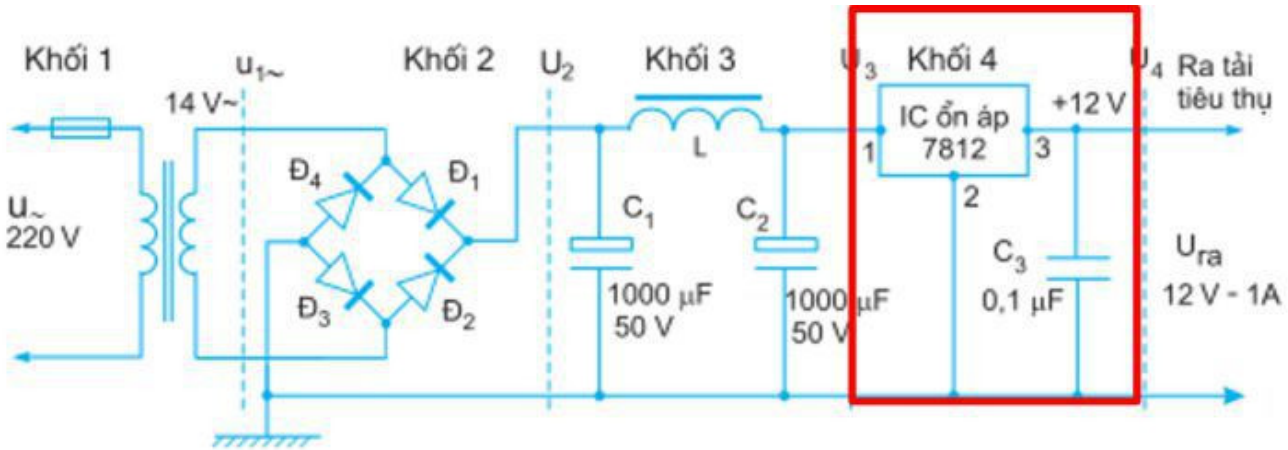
Khối 1
$u_{1\sim}$
Khối 2
$U_2$
Khối 3
$U_3$
Khối 4
$U_4$
Ra tải tiêu thụ
14 V~
IC ổn áp 7812
+12 V
1
3
2
L
$Đ_4$
$Đ_1$
$Đ_3$
$Đ_2$
$u_\sim$
220 V
$C_1$
1000 μF
50 V
$C_2$
1000 μF
50 V
$C_3$
0,1 μF
$U_{ra}$
12 V - 1A